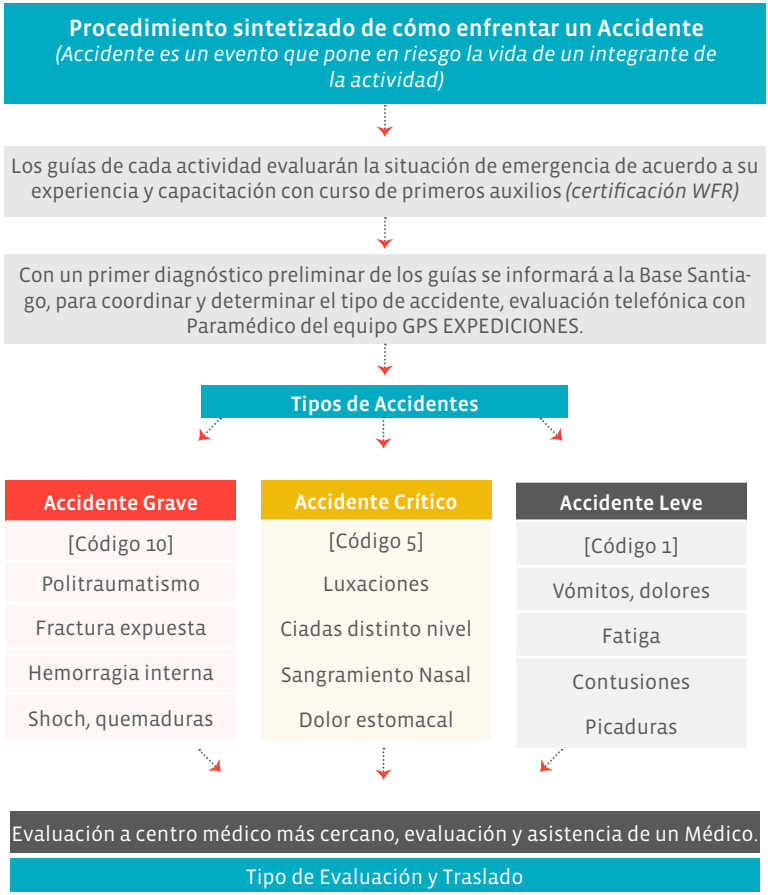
Procedimiento sintetizado de cómo enfrentar un Accidente
(Accidente es un evento que pone en riesgo la vida de un integrante de la actividad)

Los guías de cada actividad evaluarán la situación de emergencia de acuerdo a su experiencia y capacitación con curso de primeros auxilios (certificación WFR)

Con un primer diagnóstico preliminar de los guías se informará a la Base Santiago, para coordinar y determinar el tipo de accidente, evaluación telefónica con Paramédico del equipo GPS EXPEDICIONES.

Tipos de Accidentes

Accidente Grave
[Código 10]
Politraumatismo
Fractura expuesta
Hemorragia interna
Shoch, quemaduras

Accidente Crítico
[Código 5]
Luxaciones
Ciadas distinto nivel
Sangramiento Nasal
Dolor estomacal

Accidente Leve
[Código 1]
Vómitos, dolores
Fatiga
Contusiones
Picaduras

Evaluación a centro médico más cercano, evaluación y asistencia de un Médico.

Tipo de Evaluación y Traslado